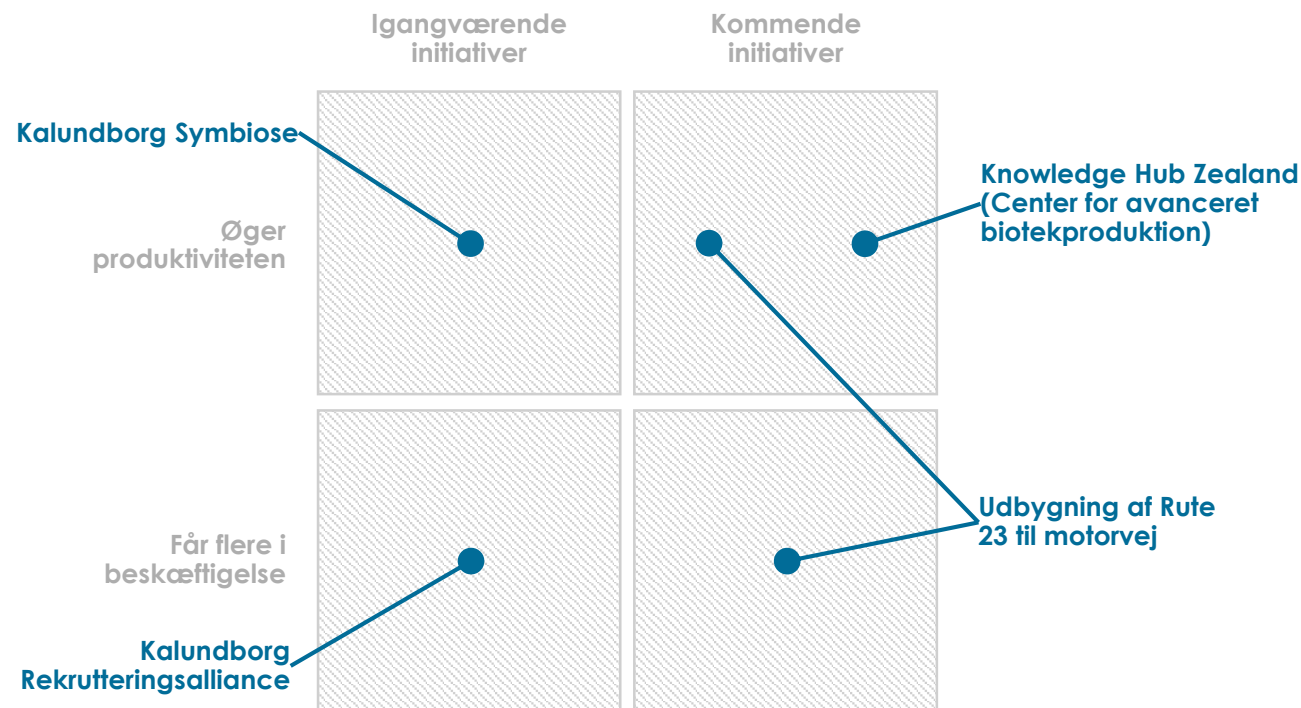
Igangværende initiativer

Kommende initiativer

Kalundborg Symbiose

Knowledge Hub Zealand (Center for avanceret biotekproduktion)

Øger produktiviteten

Får flere i beskæftigelse

Udbygning af Rute 23 til motorvej

Kalundborg Rekrutteringsalliance